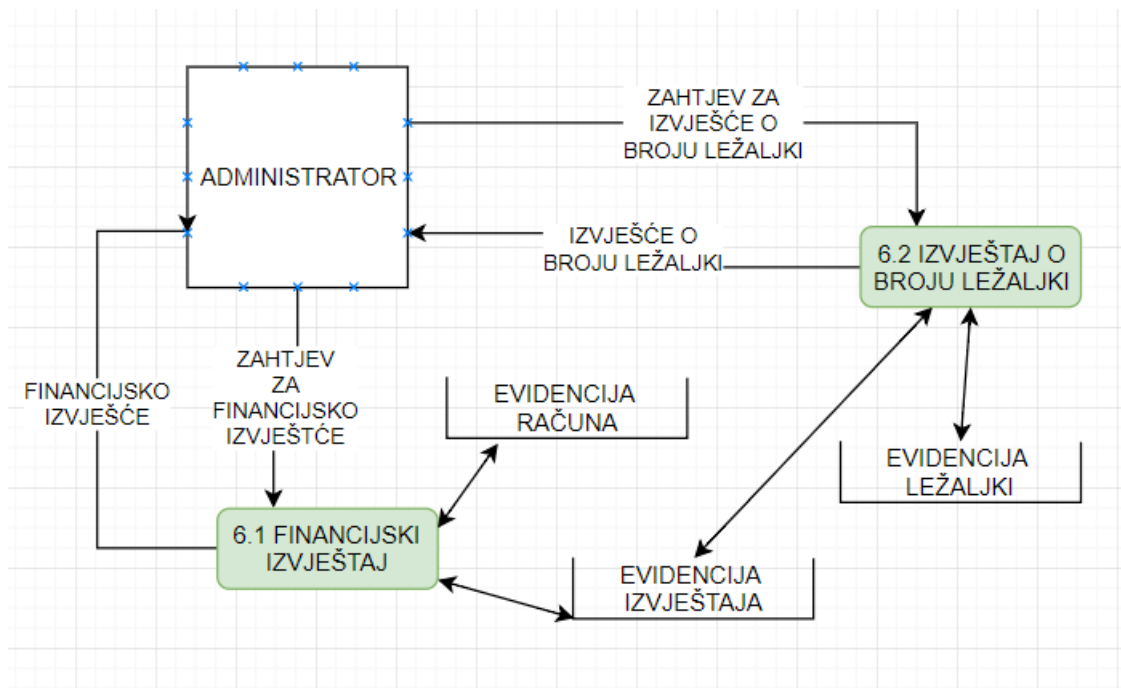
ADMINISTRATOR

ZAHTJEV ZA IZVJEŠĆE O BROJU LEŽALJKI

IZVJEŠĆE O BROJU LEŽALJKI

6.2 IZVJEŠTAJ O BROJU LEŽALJKI

FINANCIJSKO IZVJEŠĆE

ZAHTJEV ZA FINANCIJSKO IZVJEŠTĆE

EVIDENCIJA RAČUNA

EVIDENCIJA LEŽALJKI

6.1 FINANCIJSKI IZVJEŠTAJ

EVIDENCIJA IZVJEŠTAJA